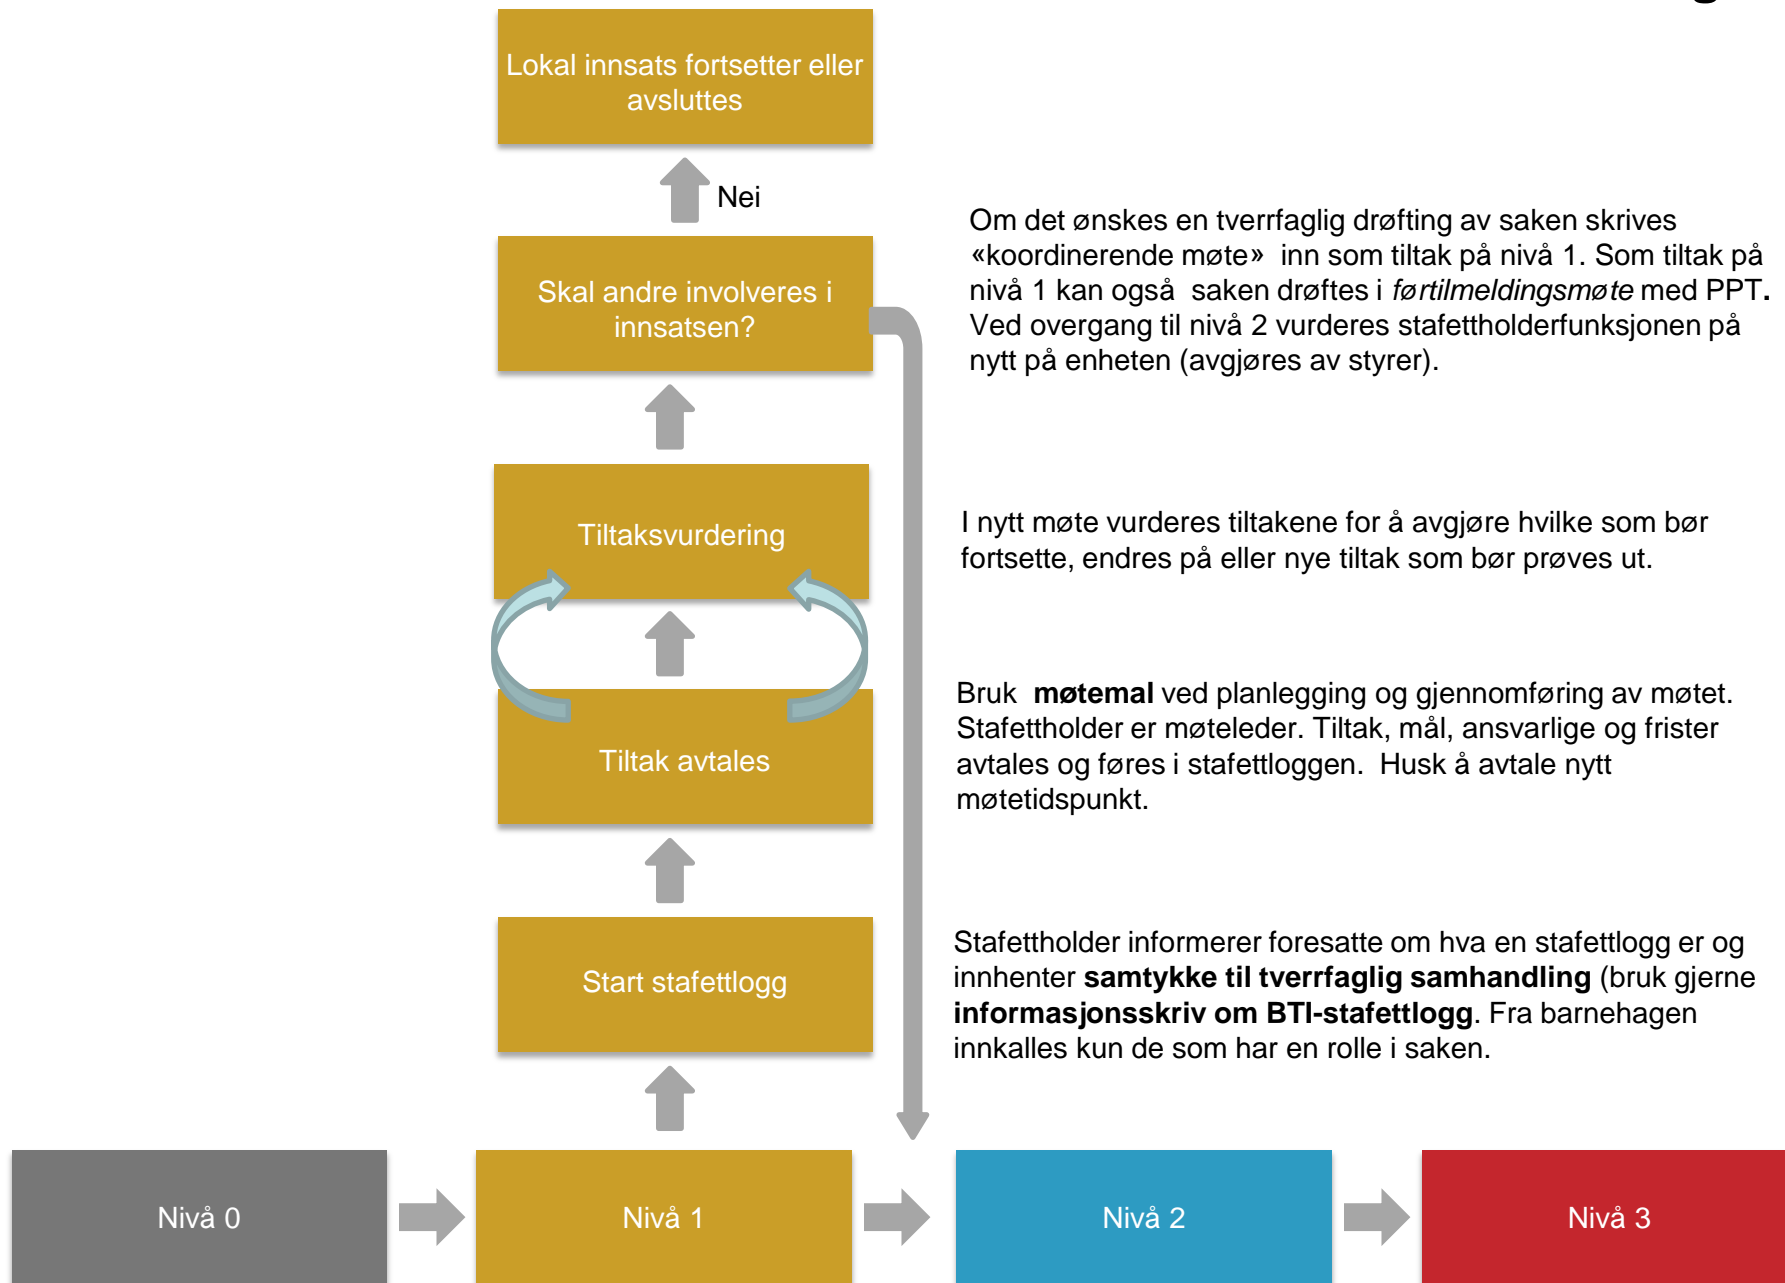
Lokal innsats fortsetter eller avsluttes

Nei

Skal andre involveres i innsatsen?

Om det ønskes en tverrfaglig drøfting av saken skrives «koordinerende møte» inn som tiltak på nivå 1. Som tiltak på nivå 1 kan også saken drøftes i *førtilmeldingsmøte* med PPT**.** Ved overgang til nivå 2 vurderes stafettholderfunksjonen på nytt på enheten (avgjøres av styrer).

Tiltaksvurdering

I nytt møte vurderes tiltakene for å avgjøre hvilke som bør fortsette, endres på eller nye tiltak som bør prøves ut.

Tiltak avtales

Bruk **møtemal** ved planlegging og gjennomføring av møtet. Stafettholder er møteleder. Tiltak, mål, ansvarlige og frister avtales og føres i stafettloggen. Husk å avtale nytt møtetidspunkt.

Start stafettlogg

Stafettholder informerer foresatte om hva en stafettlogg er og innhenter **samtykke til tverrfaglig samhandling** (bruk gjerne **informasjonsskriv om BTI-stafettlogg**. Fra barnehagen innkalles kun de som har en rolle i saken.

Nivå 0

Nivå 1

Nivå 2

Nivå 3